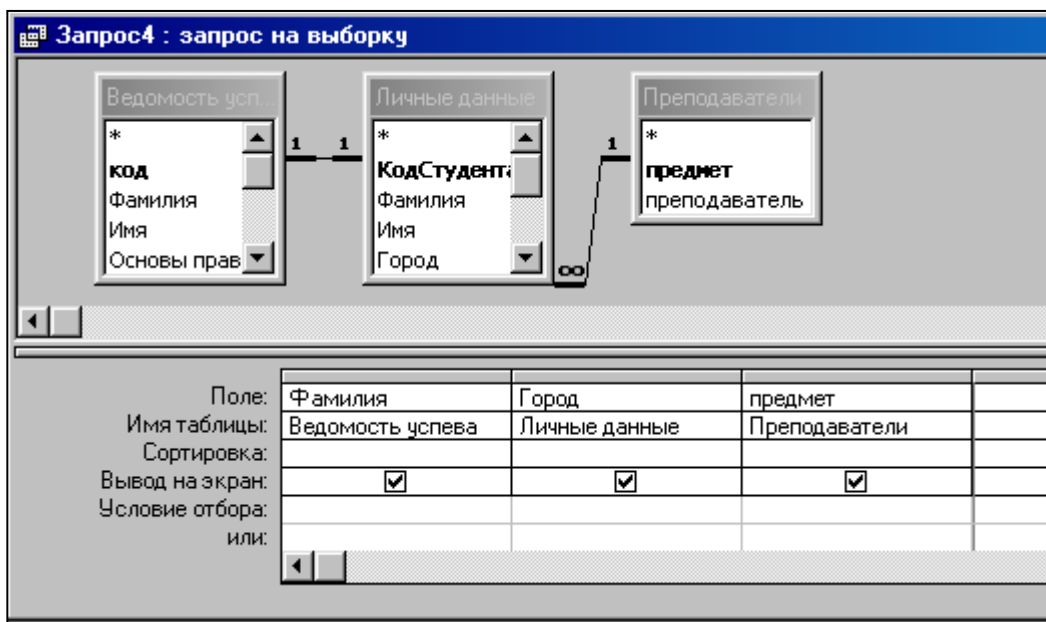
Запрос4 : запрос на выборку

Ведомость усп...
*
код
Фамилия
Имя
Основы прав

1 1

Личные данные
*
КодСтудента
Фамилия
Имя
Город

1 ∞

Преподаватели
*
предмет
преподаватель

| Поле: | Фамилия | Город | предмет |
|---|---|---|---|
| Имя таблицы: | Ведомость успева | Личные данные | Преподаватели |
| Сортировка: | | | |
| Вывод на экран: | ☑ | ☑ | ☑ |
| Условие отбора: | | | |
| или: | | | |